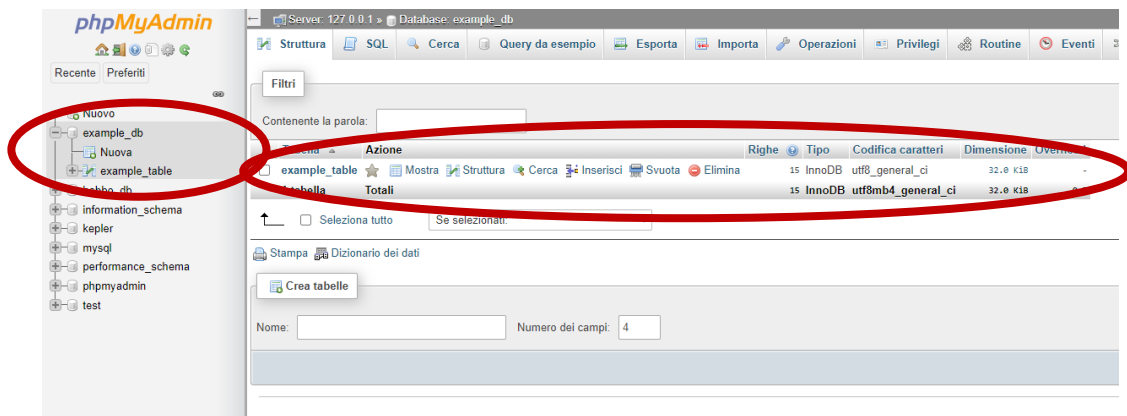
phpMyAdmin

Recente Preferiti

Nuovo
example_db
Nuova
example_table
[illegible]_db
information_schema
kepler
mysql
performance_schema
phpmyadmin
test

Server: 127.0.0.1 » Database: example_db

Struttura SQL Cerca Query da esempio Esporta Importa Operazioni Privilegi Routine Eventi

Filtri

Contenente la parola:

| Tabella | Azione | Righe | Tipo | Codifica caratteri | Dimensione | Overhead |
|---|---|---|---|---|---|---|
| example_table | Mostra Struttura Cerca Inserisci Svuota Elimina | 15 | InnoDB | utf8_general_ci | 32.0 KiB | - |
| 1 tabella | Totali | 15 | InnoDB | utf8mb4_general_ci | 32.0 KiB | 0 |

Seleziona tutto Se selezionati:

Stampa Dizionario dei dati

Crea tabelle

Nome: Numero dei campi: 4